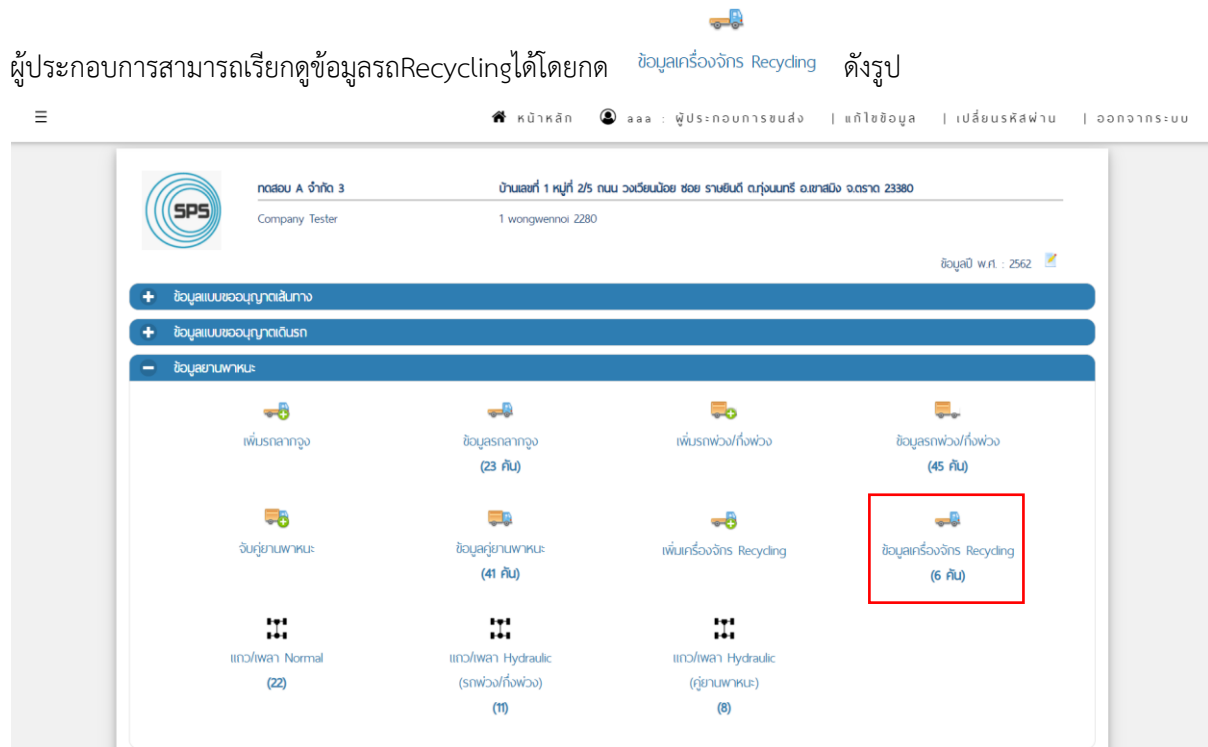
ผู้ประกอบการสามารถเรียกดูข้อมูลรถRecyclingได้โดยกด ข้อมูลเครื่องจักร Recycling ดังรูป

☰ หน้าหลัก aaa : ผู้ประกอบการขนส่ง | แก้ไขข้อมูล | เปลี่ยนรหัสผ่าน | ออกจากระบบ

SPS

ทดสอบ A จำกัด 3 บ้านเลขที่ 1 หมู่ที่ 2/5 ถนน วงเวียนน้อย ซอย รายยินดี ต.ทุ่งนนทรี อ.เขาสมิง จ.ตราด 23380

Company Tester 1 wongwennoi 2280

ข้อมูลปี พ.ศ. : 2562

+ ข้อมูลแบบขออนุญาตเส้นทาง

+ ข้อมูลแบบขออนุญาตเดินรถ

− ข้อมูลยานพาหนะ

เพิ่มรถลากจูง

ข้อมูลรถลากจูง
(23 คัน)

เพิ่มรถพ่วง/กึ่งพ่วง

ข้อมูลรถพ่วง/กึ่งพ่วง
(45 คัน)

จับคู่ยานพาหนะ

ข้อมูลคู่ยานพาหนะ
(41 คัน)

เพิ่มเครื่องจักร Recycling

ข้อมูลเครื่องจักร Recycling
(6 คัน)

แกว/เพลา Normal
(22)

แกว/เพลา Hydraulic
(รถพ่วง/กึ่งพ่วง)
(11)

แกว/เพลา Hydraulic
(คู่ยานพาหนะ)
(8)